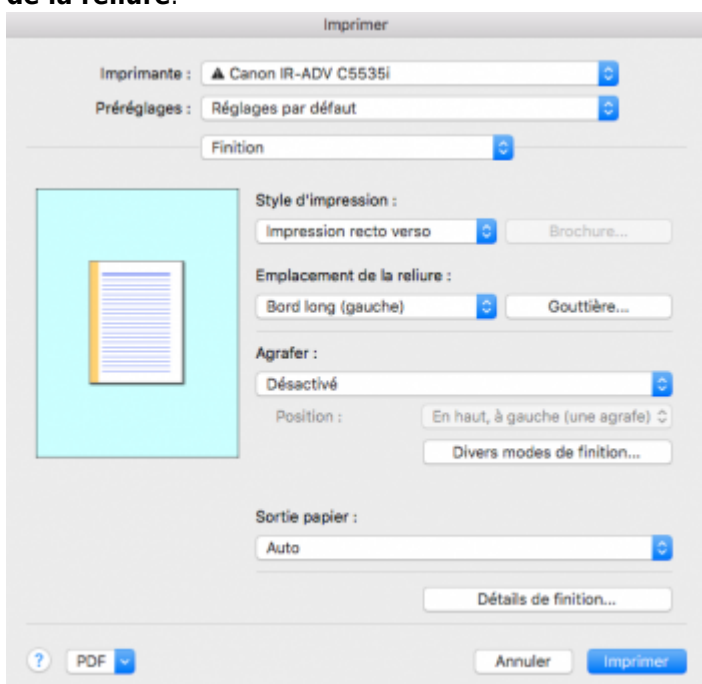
de la reliure.

Imprimer

Imprimante : ▲ Canon IR-ADV C5535i

Préréglages : Réglages par défaut

Finition

Style d'impression :

Impression recto verso

Brochure...

Emplacement de la reliure :

Bord long (gauche)

Gouttière...

Agrafer :

Désactivé

Position :

En haut, à gauche (une agrafe)

Divers modes de finition...

Sortie papier :

Auto

Détails de finition...

?

PDF

Annuler

Imprimer